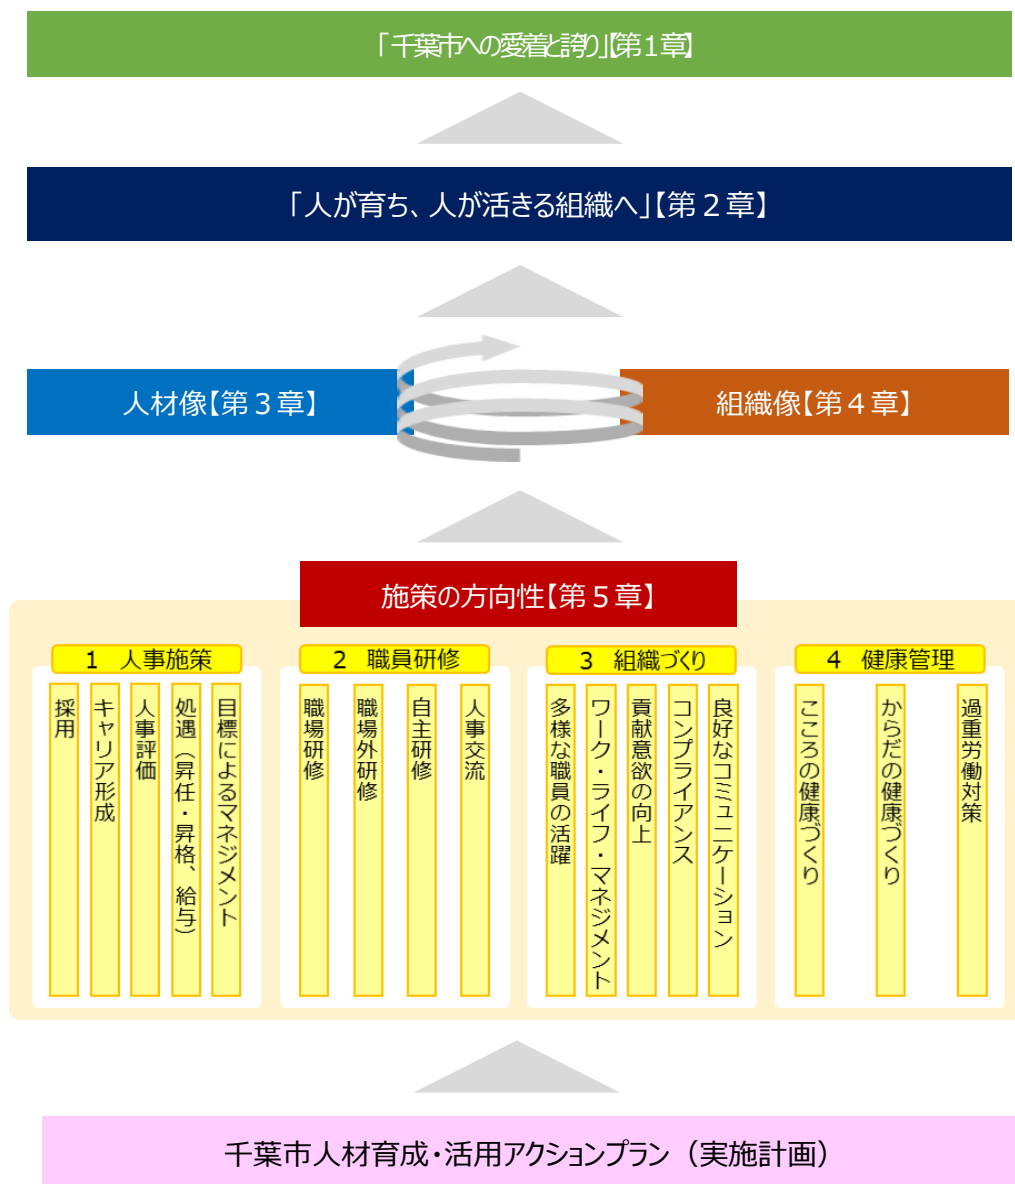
「千葉市への愛着と誇り」【第１章】

「人が育ち、人が活きる組織へ」【第２章】

人材像【第３章】

組織像【第４章】

施策の方向性【第５章】

1　人事施策

採用

キャリア形成

人事評価

処遇（昇任・昇格、給与）

目標によるマネジメント

2　職員研修

職場研修

職場外研修

自主研修

人事交流

3　組織づくり

多様な職員の活躍

ワーク・ライフ・マネジメント

貢献意欲の向上

コンプライアンス

良好なコミュニケーション

4　健康管理

こころの健康づくり

からだの健康づくり

過重労働対策

千葉市人材育成・活用アクションプラン（実施計画）